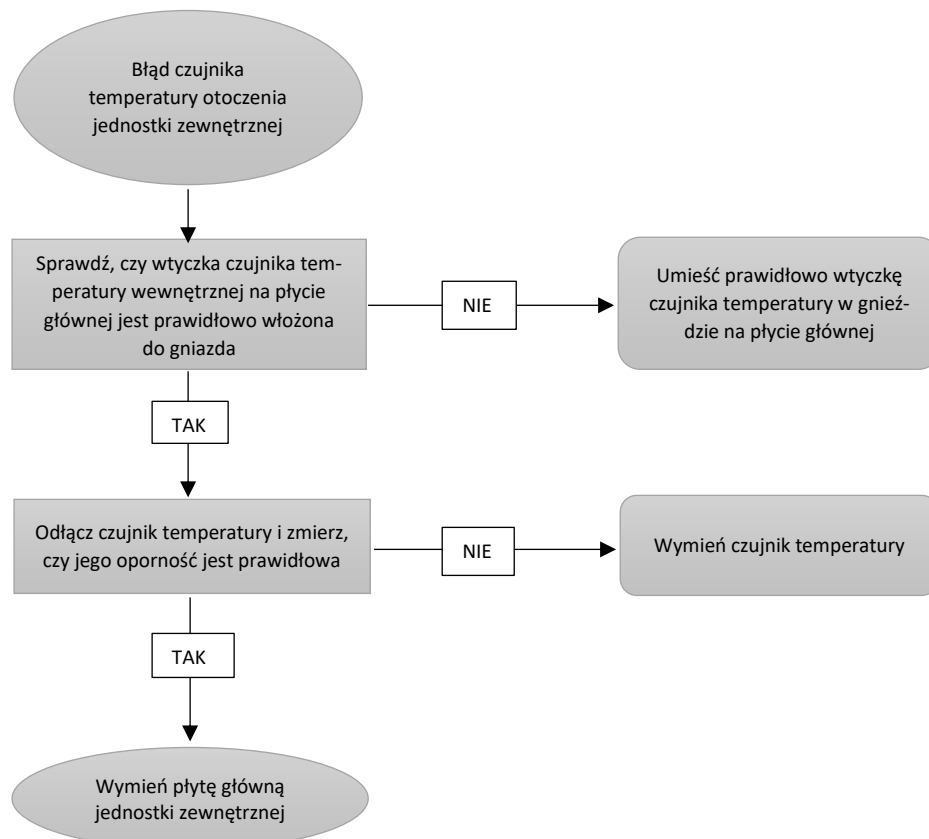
Błąd czujnika temperatury otoczenia jednostki zewnętrznej

Sprawdź, czy wtyczka czujnika temperatury wewnętrznej na płycie głównej jest prawidłowo włożona do gniazda

NIE

Umieść prawidłowo wtyczkę czujnika temperatury w gnieździe na płycie głównej

TAK

Odłącz czujnik temperatury i zmierz, czy jego oporność jest prawidłowa

NIE

Wymień czujnik temperatury

TAK

Wymień płytę główną jednostki zewnętrznej